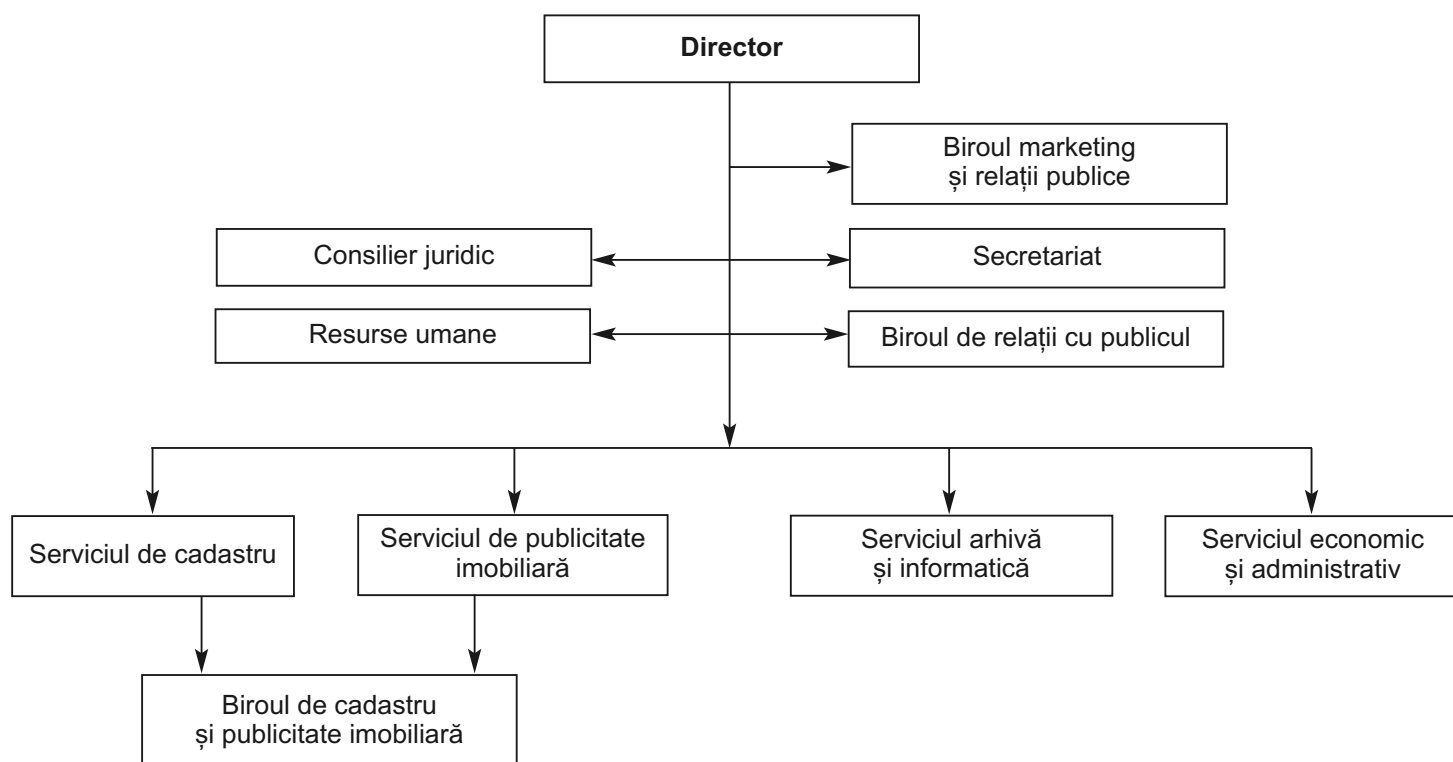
Director

Biroul marketing
și relații publice

Consilier juridic

Secretariat

Resurse umane

Biroul de relații cu publicul

Serviciul de cadastru

Serviciul de publicitate imobiliară

Serviciul arhivă și informatică

Serviciul economic și administrativ

Biroul de cadastru și publicitate imobiliară